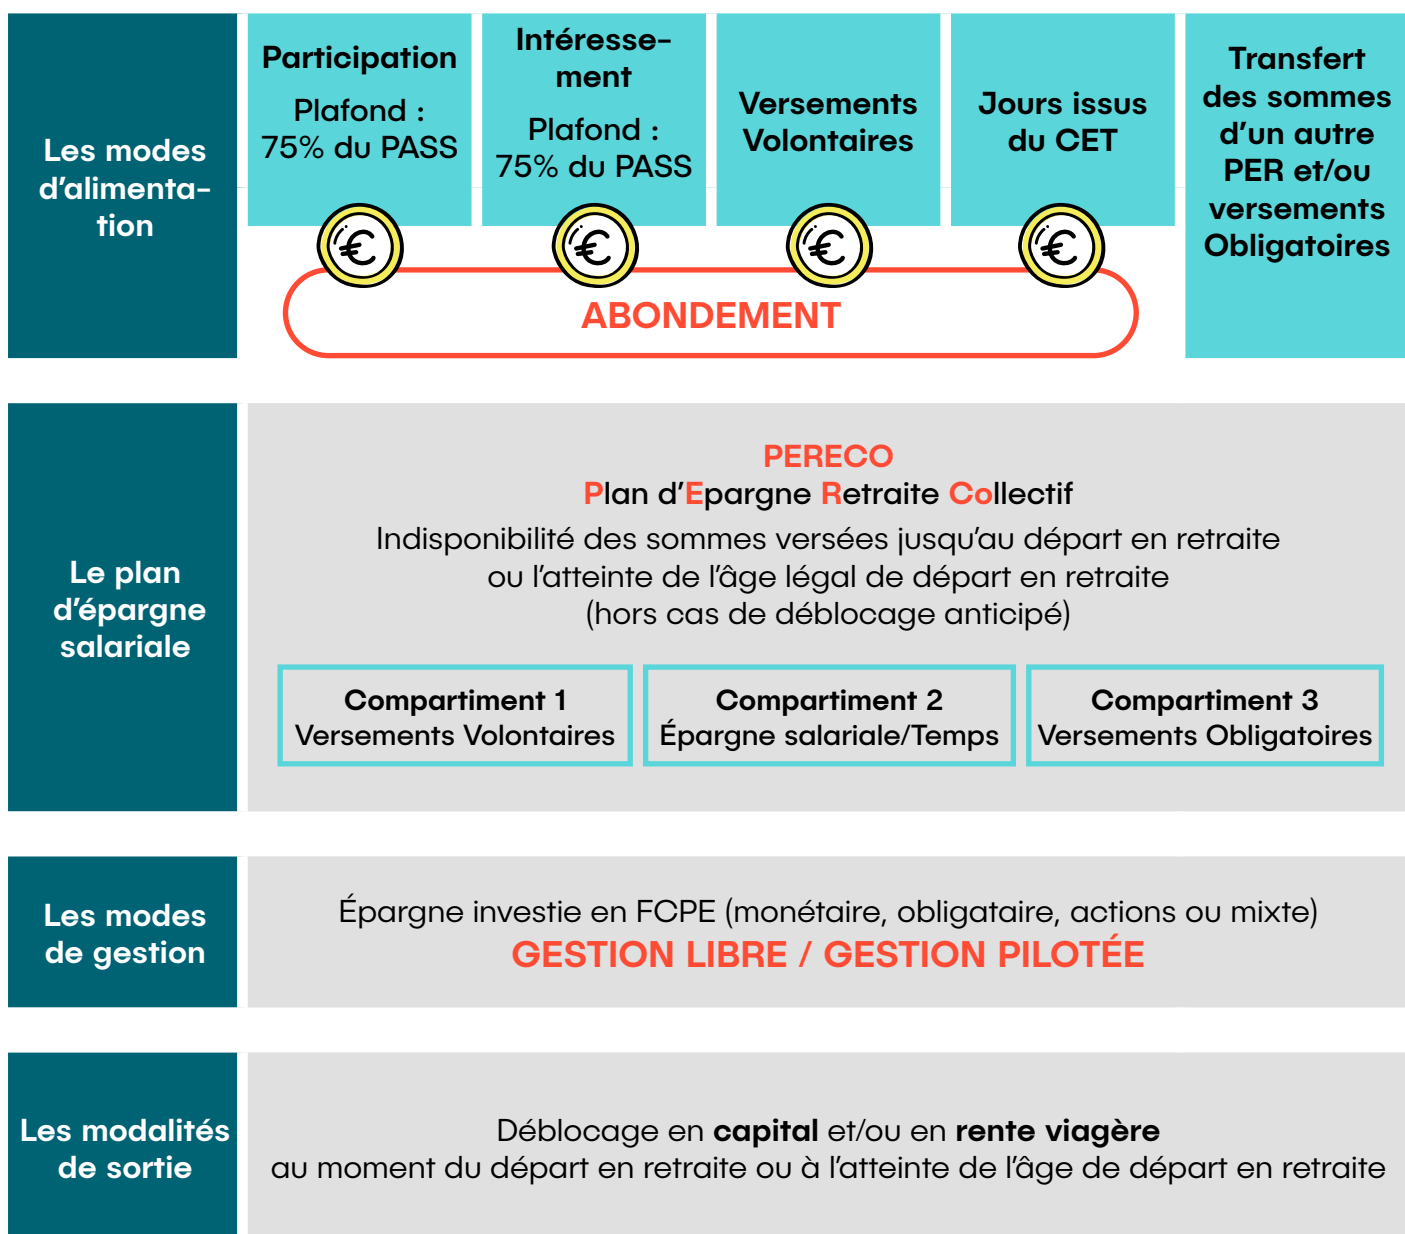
Les modes d'alimentation

Participation

Plafond : 75% du PASS

Intéressement

Plafond : 75% du PASS

Versements Volontaires

Jours issus du CET

Transfert des sommes d'un autre PER et/ou versements Obligatoires

€ € € €

ABONDEMENT

Le plan d'épargne salariale

PERECO
Plan d'Epargne Retraite Collectif
Indisponibilité des sommes versées jusqu'au départ en retraite ou l'atteinte de l'âge légal de départ en retraite (hors cas de déblocage anticipé)

Compartiment 1
Versements Volontaires

Compartiment 2
Épargne salariale/Temps

Compartiment 3
Versements Obligatoires

Les modes de gestion

Épargne investie en FCPE (monétaire, obligataire, actions ou mixte)
GESTION LIBRE / GESTION PILOTÉE

Les modalités de sortie

Déblocage en **capital** et/ou en **rente viagère**
au moment du départ en retraite ou à l'atteinte de l'âge de départ en retraite